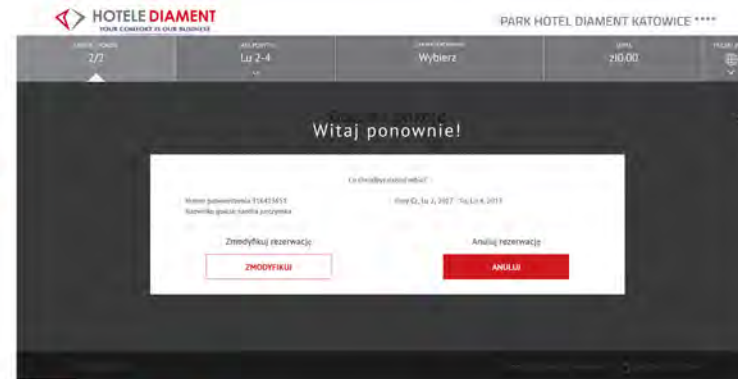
HOTELE DIAMENT
YOUR COMFORT IS OUR BUSINESS

PARK HOTEL DIAMENT KATOWICE ****

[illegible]
2/2

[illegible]
Lu 2-4

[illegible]
Wybierz

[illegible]
zł0.00

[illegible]

Witaj ponownie!

Co chciałbyś zrobić?

Numer potwierdzenia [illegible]
Nazwisko gościa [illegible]

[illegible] Lu 2, 2017 - Lu 4, 2017

Zmodyfikuj rezerwację

ZMODYFIKUJ

Anuluj rezerwację

ANULUJ